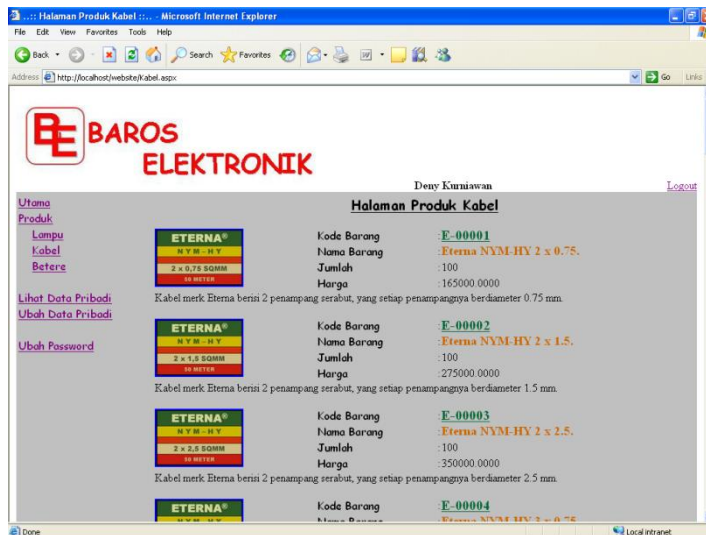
..:: Halaman Produk Kabel ::.. - Microsoft Internet Explorer

File Edit View Favorites Tools Help

Back Search Favorites

Address http://localhost/website/Kabel.aspx Go Links

BE BAROS ELEKTRONIK

Deny Kurniawan

Logout

Utama
Produk
Lampu
Kabel
Betere

Lihat Data Pribadi
Ubah Data Pribadi

Ubah Password

Halaman Produk Kabel

ETERNA® NYM-HY 2 x 0,75 SQMM 50 METER

Kode Barang :E-00001
Nama Barang :Eterna NYM-HY 2 x 0.75.
Jumlah :100
Harga :165000.0000

Kabel merk Eterna berisi 2 penampang serabut, yang setiap penampangnya berdiameter 0.75 mm.

ETERNA® NYM-HY 2 x 1,5 SQMM 50 METER

Kode Barang :E-00002
Nama Barang :Eterna NYM-HY 2 x 1.5.
Jumlah :100
Harga :275000.0000

Kabel merk Eterna berisi 2 penampang serabut, yang setiap penampangnya berdiameter 1.5 mm.

ETERNA® NYM-HY 2 x 2,5 SQMM 50 METER

Kode Barang :E-00003
Nama Barang :Eterna NYM-HY 2 x 2.5.
Jumlah :100
Harga :350000.0000

Kabel merk Eterna berisi 2 penampang serabut, yang setiap penampangnya berdiameter 2.5 mm.

ETERNA®

Kode Barang :E-00004
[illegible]

Done

Local intranet